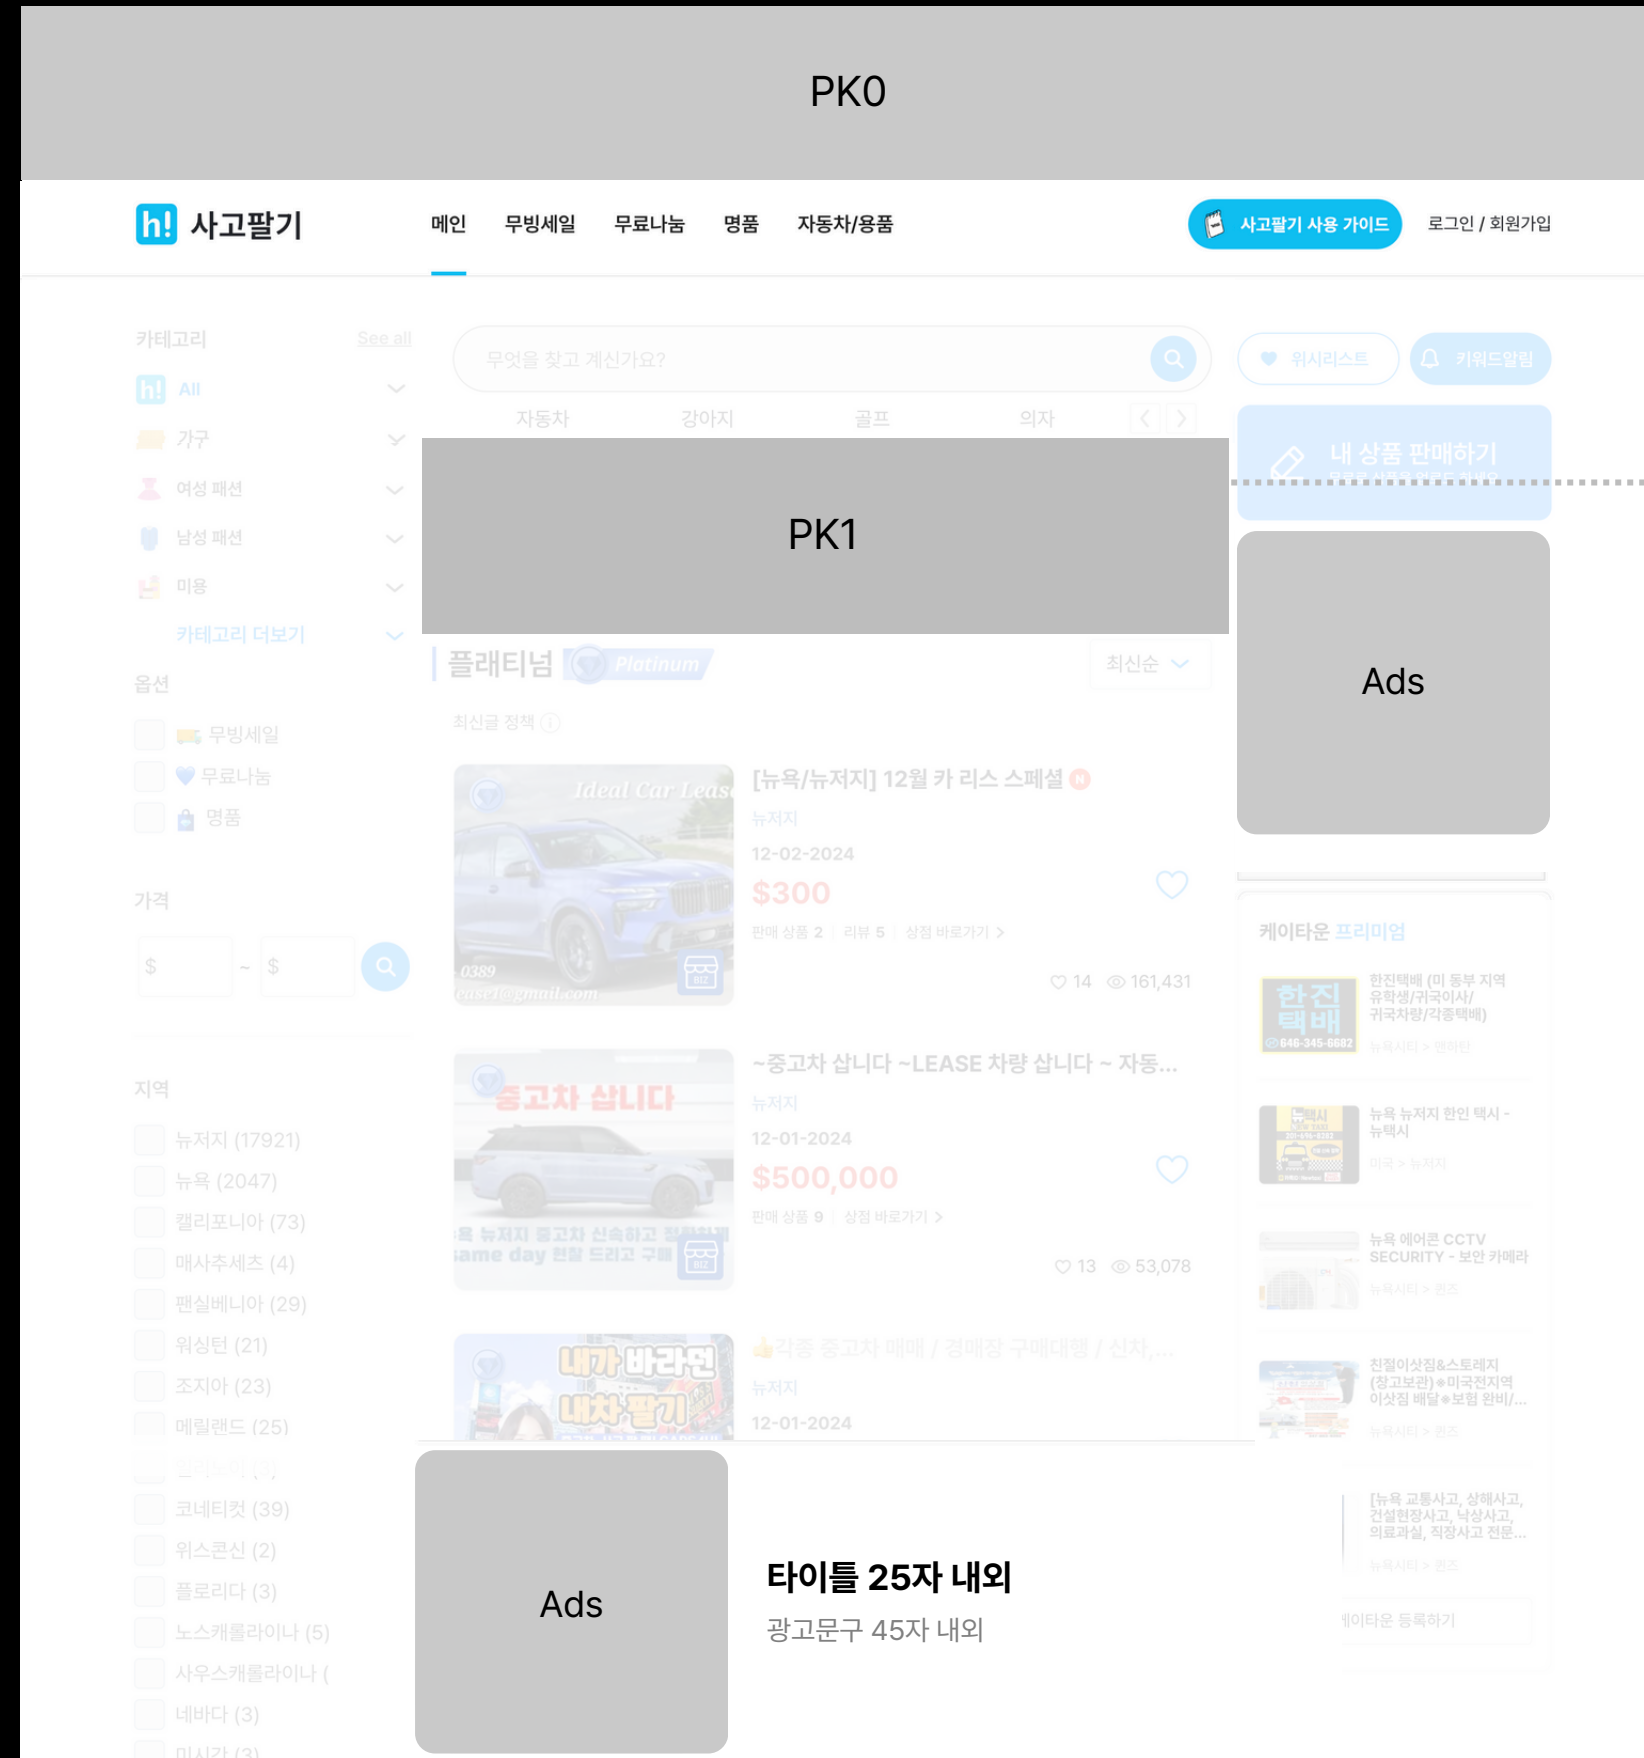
PK0

h! 사고팔기

메인 무빙세일 무료나눔 명품 자동차/용품

사고팔기 사용 가이드

로그인 / 회원가입

카테고리 See all

All

가구

여성 패션

남성 패션

미용

카테고리 더보기

옵션

무빙세일

무료나눔

명품

가격

$ ~ $

지역

뉴저지 (17921)

뉴욕 (2047)

캘리포니아 (73)

매사추세츠 (4)

펜실베니아 (29)

워싱턴 (21)

조지아 (23)

메릴랜드 (25)

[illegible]

코네티컷 (39)

위스콘신 (2)

플로리다 (3)

노스캐롤라이나 (5)

사우스캐롤라이나 (

네바다 (3)

미시간 (3)

무엇을 찾고 계신가요?

자동차 강아지 골프 의자

PK1

플래티넘 Platinum

최신순

최신글 정책

Ideal Car Lease

0389

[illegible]@gmail.com

[뉴욕/뉴저지] 12월 카 리스 스페셜

뉴저지

12-02-2024

$300

판매 상품 2 | 리뷰 5 | 상점 바로가기 >

14 161,431

중고차 삽니다

~중고차 삽니다 ~LEASE 차량 삽니다 ~ 자동...

뉴저지

12-01-2024

$500,000

판매 상품 9 | 상점 바로가기 >

13 53,078

내가 바라던 내차 팔기

각종 중고차 매매 / 경매장 구매대행 / 신차,...

뉴저지

12-01-2024

위시리스트

키워드알림

내 상품 판매하기

Ads

케이타운 프리미엄

한진택배

한진택배 (미 동부 지역 유학생/귀국이사/귀국차량/각종택배)

뉴욕시티 > 엘머스트

뉴욕 뉴저지 한인 택시 - 뉴택시

미국 > 뉴저지

뉴욕 에어콘 CCTV SECURITY - 보안 카메라

뉴욕시티 > 퀸즈

친절이삿짐&스토레지 (창고보관)★미국전지역 이삿짐 배달★보험 완비/...

뉴욕시티 > 퀸즈

[뉴욕 교통사고, 상해사고, 건설현장사고, 낙상사고, 의료과실, 직장사고 전문...

뉴욕시티 > 퀸즈

케이타운 등록하기

Ads

타이틀 25자 내외

광고문구 45자 내외